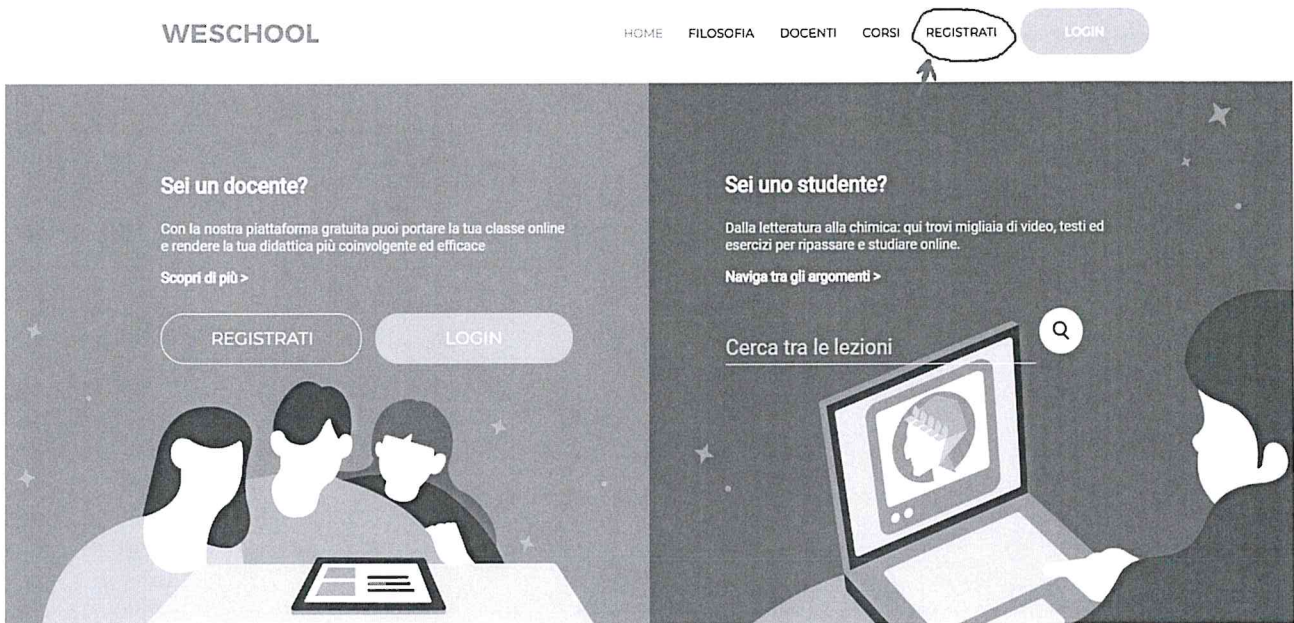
WESCHOOL

HOME FILOSOFIA DOCENTI CORSI REGISTRATI LOGIN

Sei un docente?

Con la nostra piattaforma gratuita puoi portare la tua classe online e rendere la tua didattica più coinvolgente ed efficace

Scopri di più >

REGISTRATI LOGIN

Sei uno studente?

Dalla letteratura alla chimica: qui trovi migliaia di video, testi ed esercizi per ripassare e studiare online.

Naviga tra gli argomenti >

Cerca tra le lezioni